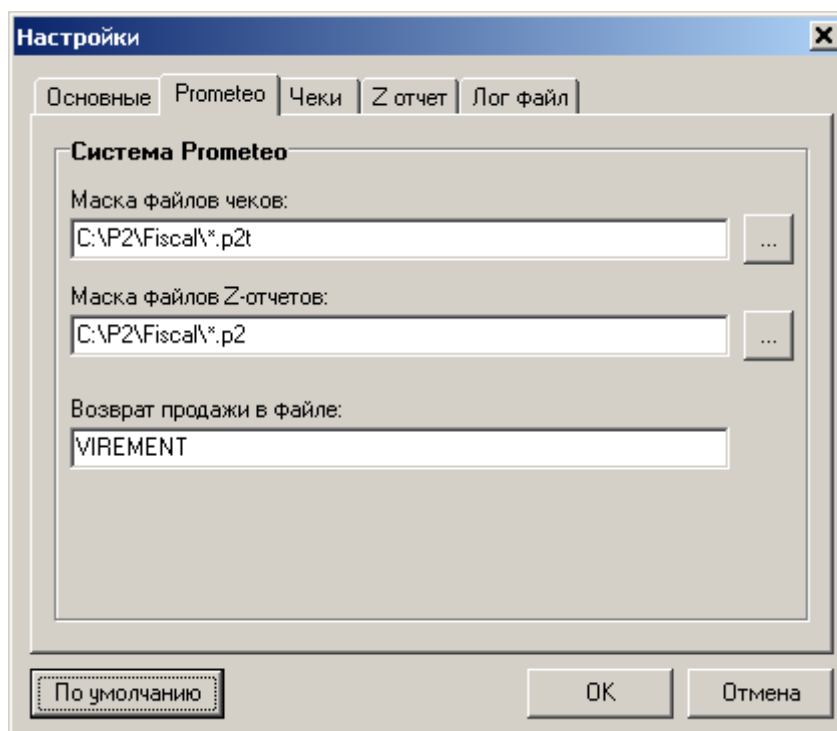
Настройки

Основные | Prometeo | Чеки | Z отчет | Лог файл

Система Prometeo

Маска файлов чеков:
C:\P2\Fiscal\*.p2t
...

Маска файлов Z-отчетов:
C:\P2\Fiscal\*.p2
...

Возврат продажи в файле:
VIREMENT

По умолчанию

OK

Отмена